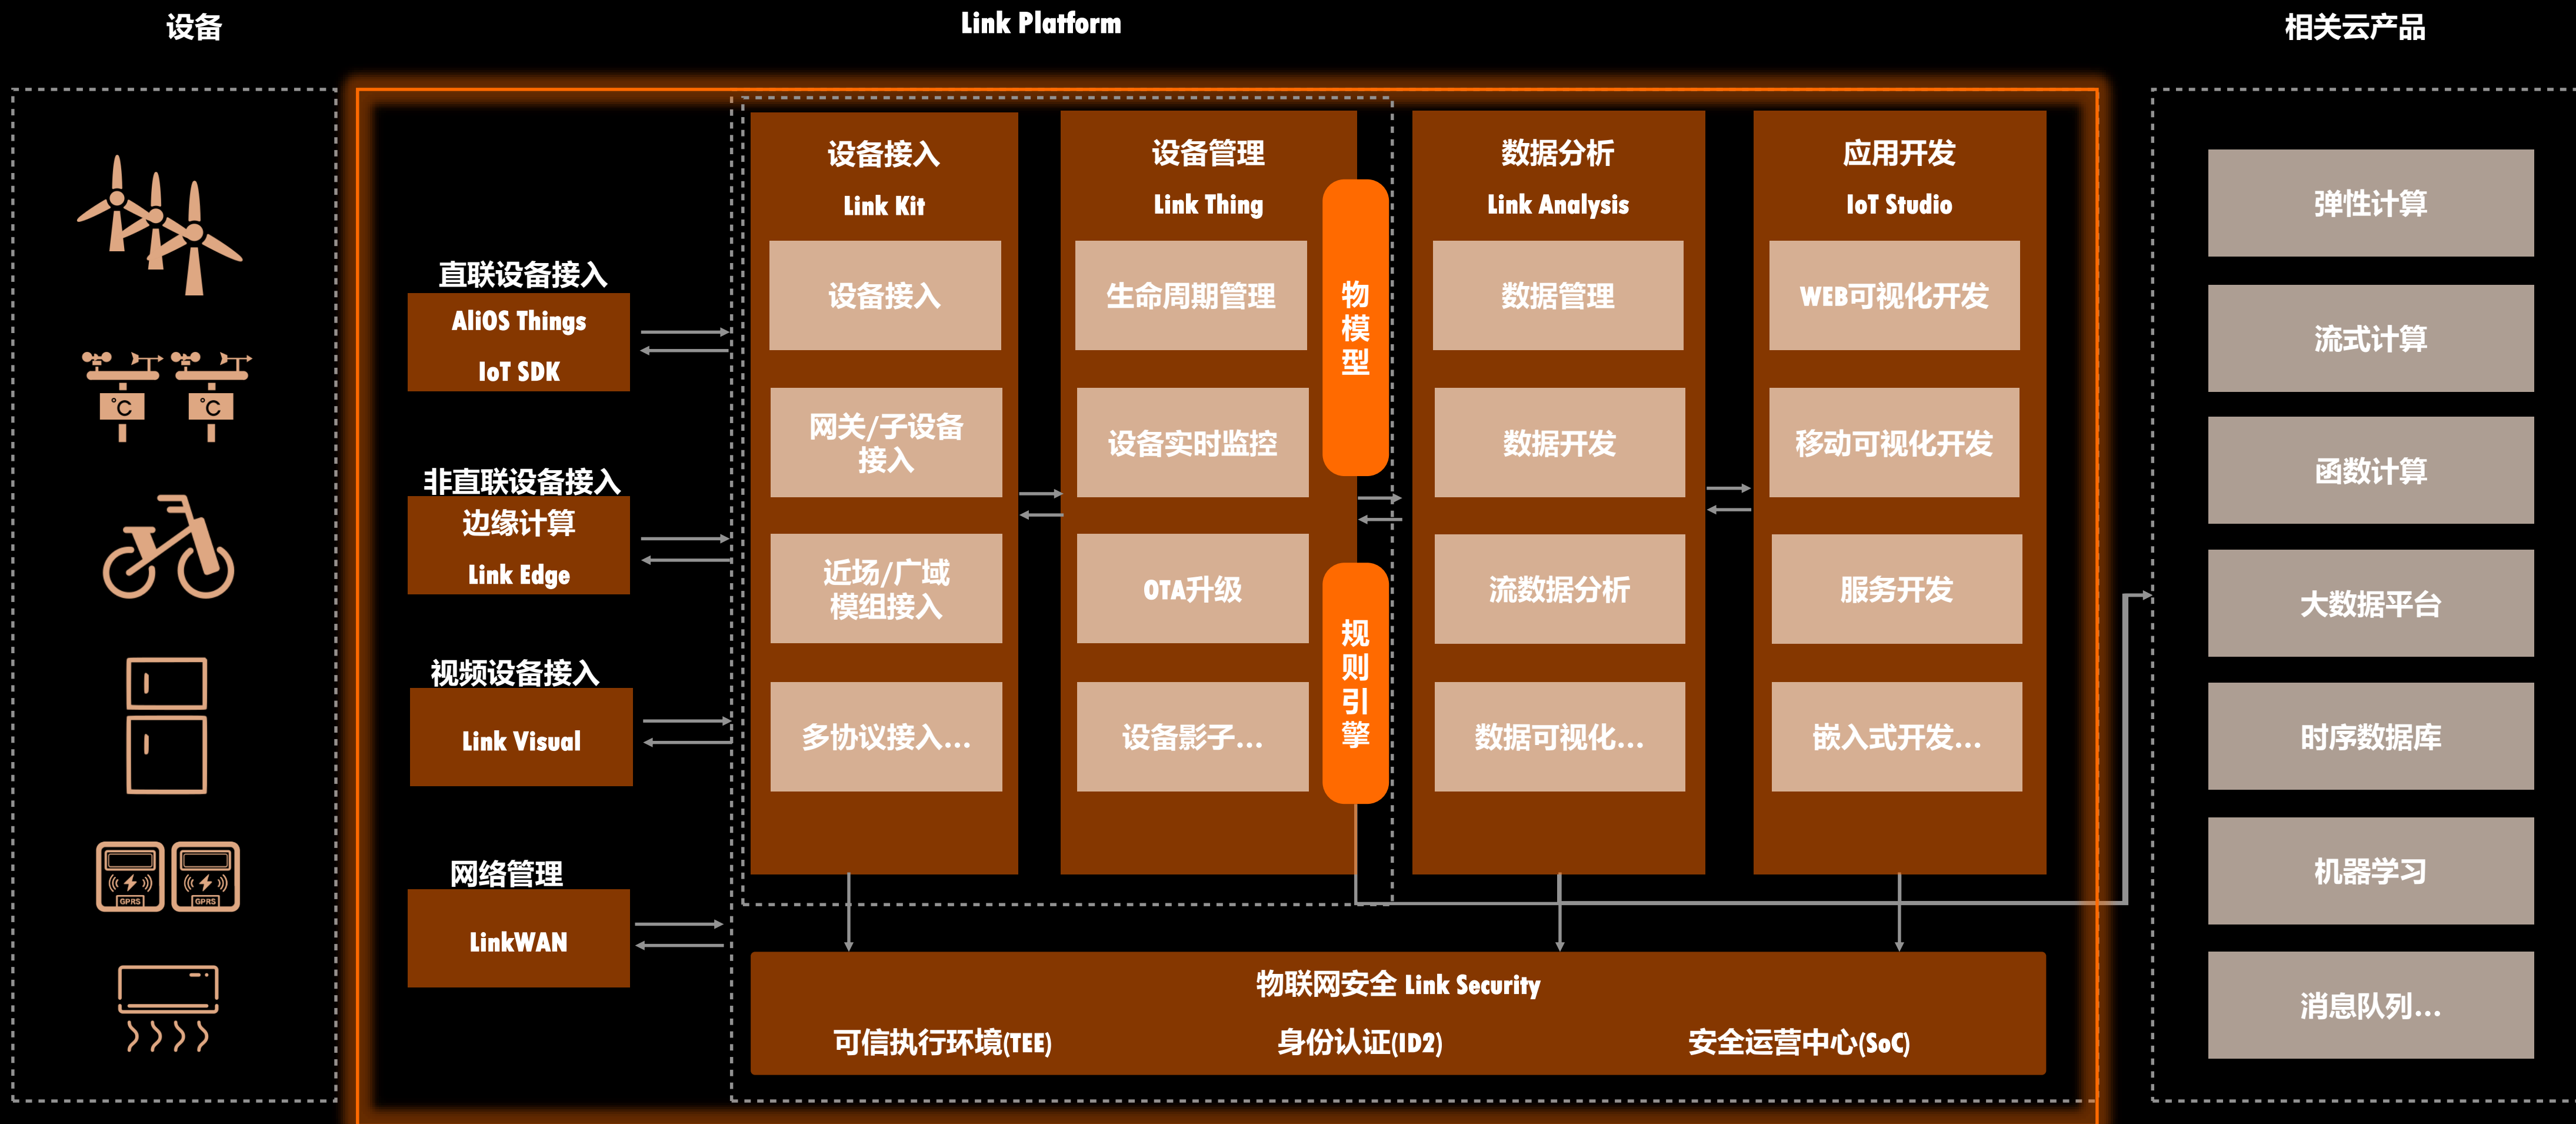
设备

Link Platform

相关云产品

°C °C

GPRS GPRS

直联设备接入
AliOS Things
IoT SDK

非直联设备接入
边缘计算
Link Edge

视频设备接入
Link Visual

网络管理
LinkWAN

设备接入
Link Kit
设备接入
网关/子设备接入
近场/广域模组接入
多协议接入...

设备管理
Link Thing
生命周期管理
设备实时监控
OTA升级
设备影子...

物模型

规则引擎

数据分析
Link Analysis
数据管理
数据开发
流数据分析
数据可视化...

应用开发
IoT Studio
WEB可视化开发
移动可视化开发
服务开发
嵌入式开发...

物联网安全 Link Security
可信执行环境(TEE)
身份认证(ID2)
安全运营中心(SoC)

弹性计算
流式计算
函数计算
大数据平台
时序数据库
机器学习
消息队列...